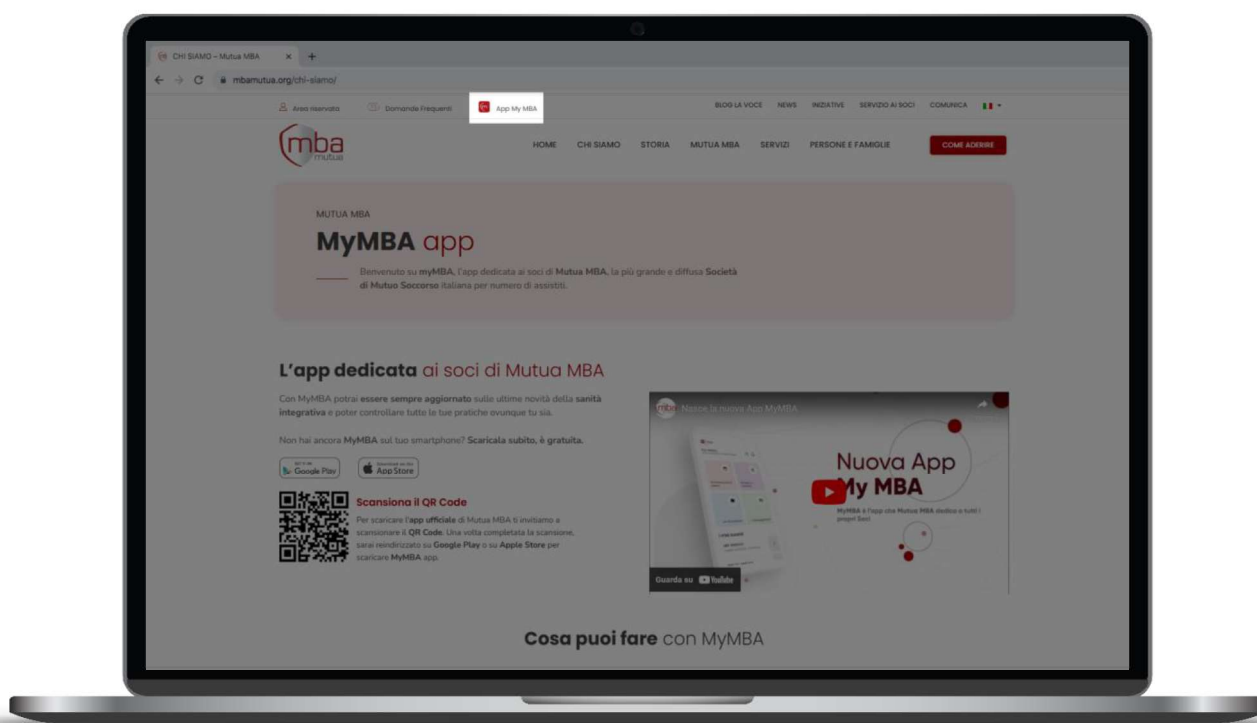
CHI SIAMO – Mutua MBA × +

mbamutua.org/chi-siamo/

Area riservata Domande Frequenti App My MBA

BLOG LA VOCE NEWS INIZIATIVE SERVIZIO AI SOCI COMUNICA

mba mutua

HOME CHI SIAMO STORIA MUTUA MBA SERVIZI PERSONE E FAMIGLIE COME ADERIRE

MUTUA MBA

MyMBA app

Benvenuto su myMBA, l'app dedicata ai soci di Mutua MBA, la più grande e diffusa Società di Mutuo Soccorso italiana per numero di assistiti.

L'app dedicata ai soci di Mutua MBA

Con MyMBA potrai essere sempre aggiornato sulle ultime novità della sanità integrativa e poter controllare tutte le tue pratiche ovunque tu sia.

Non hai ancora MyMBA sul tuo smartphone? Scaricala subito, è gratuita.

Google Play App Store

Scansiona il QR Code

Per scaricare l'app ufficiale di Mutua MBA ti invitiamo a scansionare il QR Code. Una volta completata la scansione, sarai reindirizzato su Google Play o su Apple Store per scaricare MyMBA app.

Nasce la nuova App MyMBA

Nuova App My MBA

MyMBA è l'app che Mutua MBA dedica a tutti i propri Soci

Guarda su YouTube

Cosa puoi fare con MyMBA